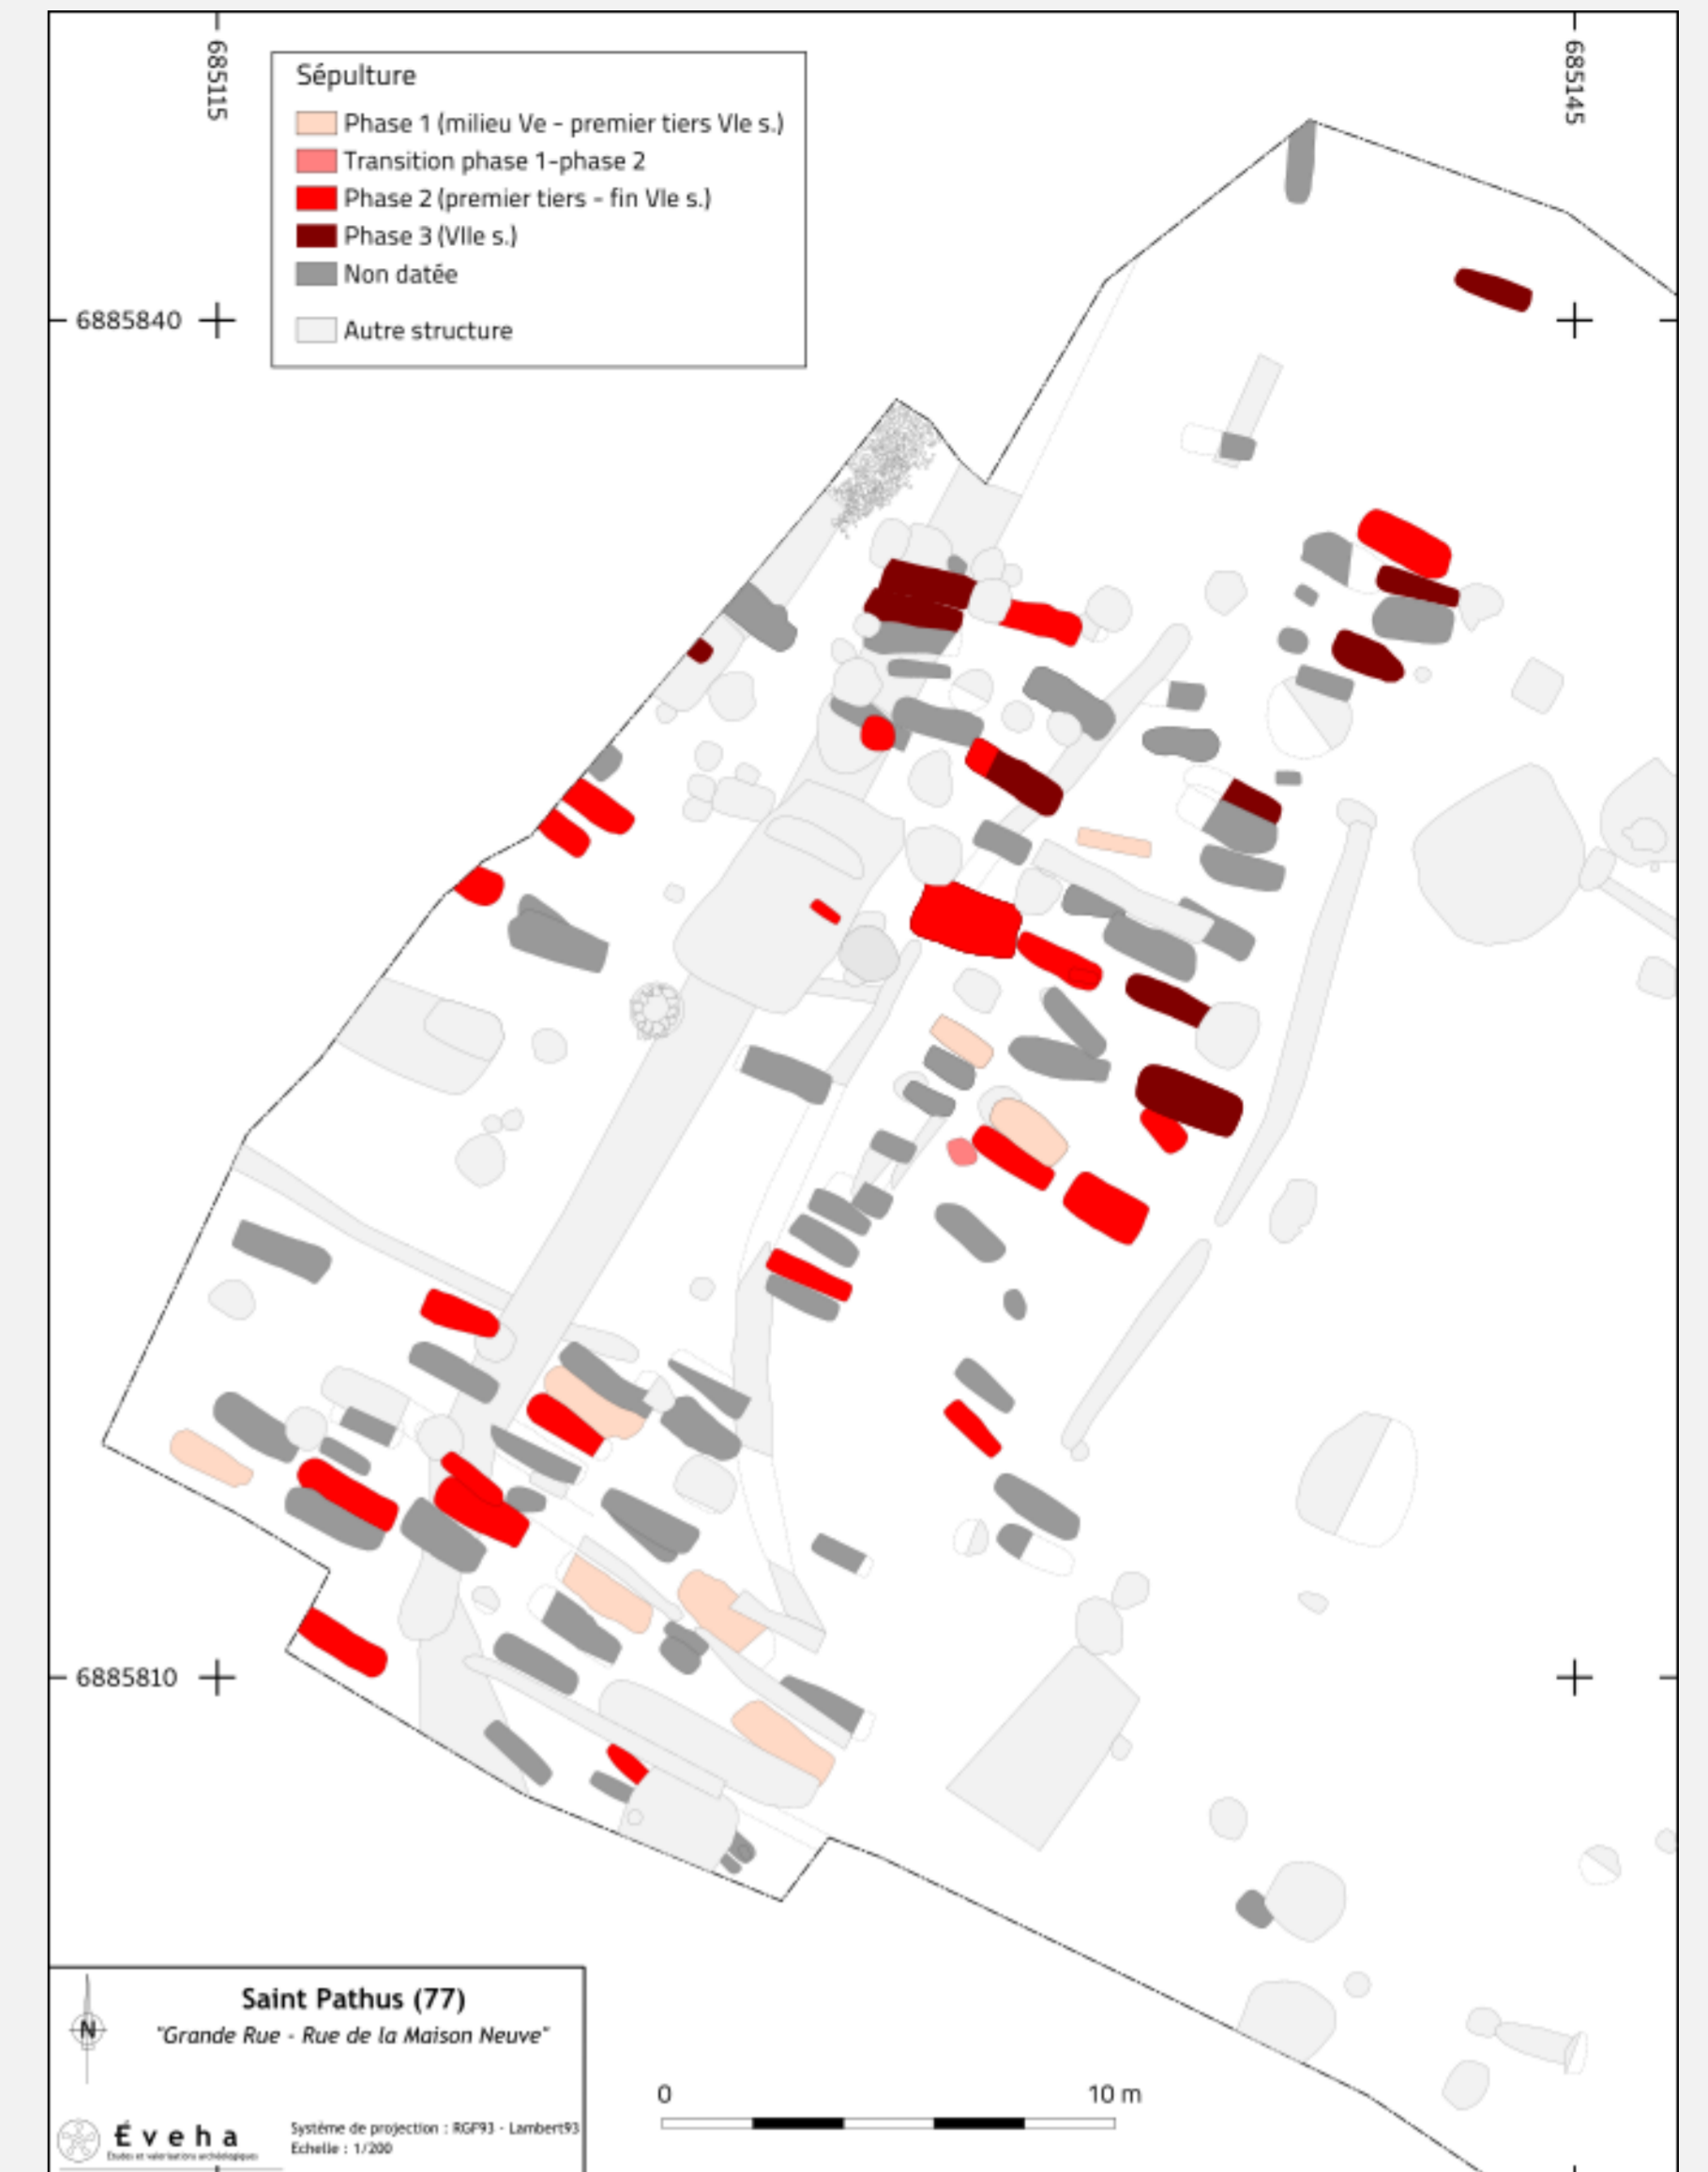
685115

685145

Sépulture
Phase 1 (milieu Ve - premier tiers VIe s.)
Transition phase 1-phase 2
Phase 2 (premier tiers - fin VIe s.)
Phase 3 (VIIe s.)
Non datée
Autre structure

6885840

6885810

N

Saint Pathus (77)
"Grande Rue - Rue de la Maison Neuve"

Éveha
Études et valorisations archéologiques

Système de projection : RGF93 - Lambert93
Echelle : 1/200

0
10 m